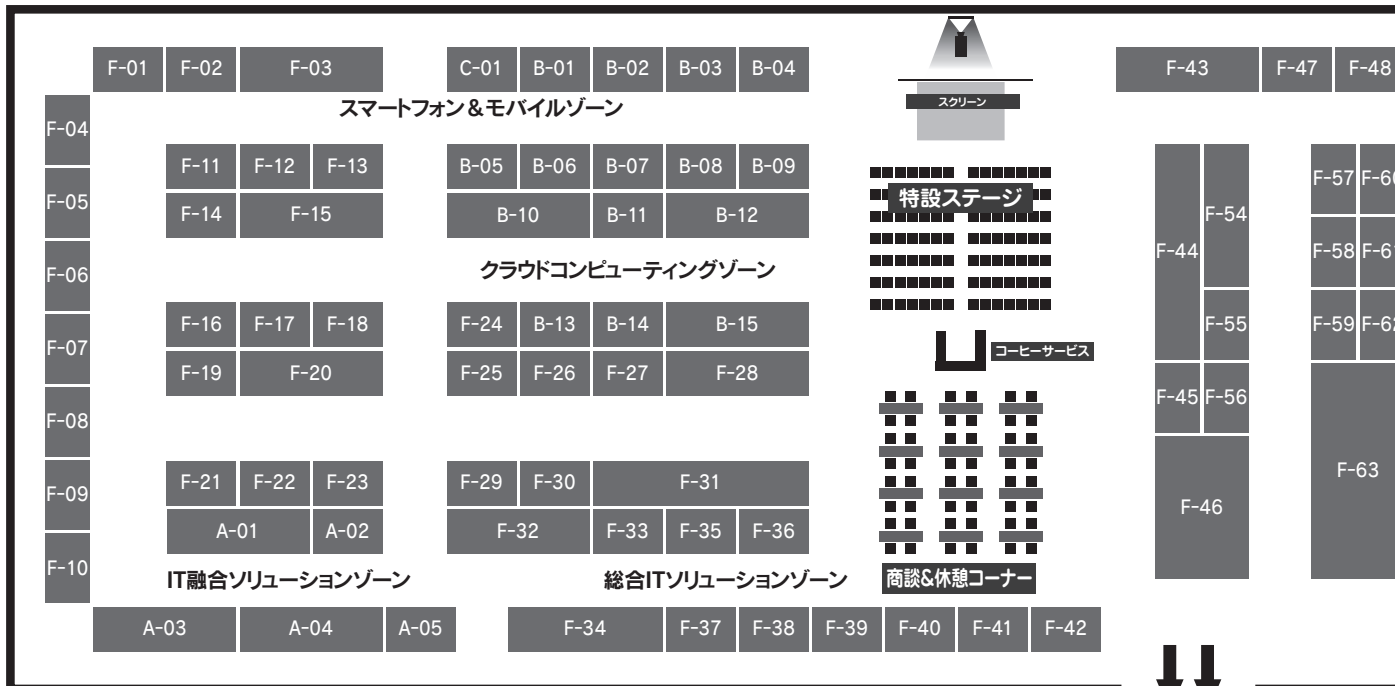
F-01 F-02 F-03
C-01 B-01 B-02 B-03 B-04
スクリーン
F-43 F-47 F-48

スマートフォン＆モバイルゾーン

F-04
F-11 F-12 F-13
F-14 F-15
B-05 B-06 B-07 B-08 B-09
B-10 B-11 B-12
特設ステージ
F-05
F-44 F-54
F-57 F-6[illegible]
F-58 F-6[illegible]
F-59 F-6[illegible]

クラウドコンピューティングゾーン

F-06
F-07
F-16 F-17 F-18
F-19 F-20
F-24 B-13 B-14 B-15
F-25 F-26 F-27 F-28
コーヒーサービス
F-55
F-45 F-56
F-08
F-09
F-21 F-22 F-23
A-01 A-02
F-29 F-30 F-31
F-32 F-33 F-35 F-36
F-46
F-63
F-10

IT融合ソリューションゾーン
総合ITソリューションゾーン
商談&休憩コーナー

A-03 A-04 A-05
F-34 F-37 F-38 F-39 F-40 F-41 F-42